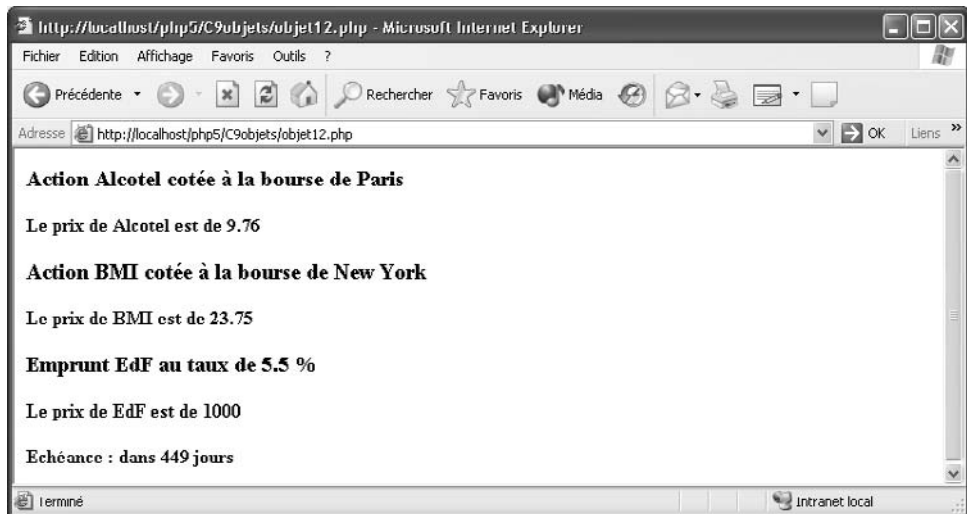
http://localhost/php5/C9objets/objet12.php - Microsoft Internet Explorer

Fichier Edition Affichage Favoris Outils ?

Précédente Rechercher Favoris Média

Adresse http://localhost/php5/C9objets/objet12.php OK Liens

Action Alcotel cotée à la bourse de Paris

Le prix de Alcotel est de 9.76

Action BMI cotée à la bourse de New York

Le prix de BMI est de 23.75

Emprunt EdF au taux de 5.5 %

Le prix de EdF est de 1000

Echéance : dans 449 jours

Terminé Intranet local